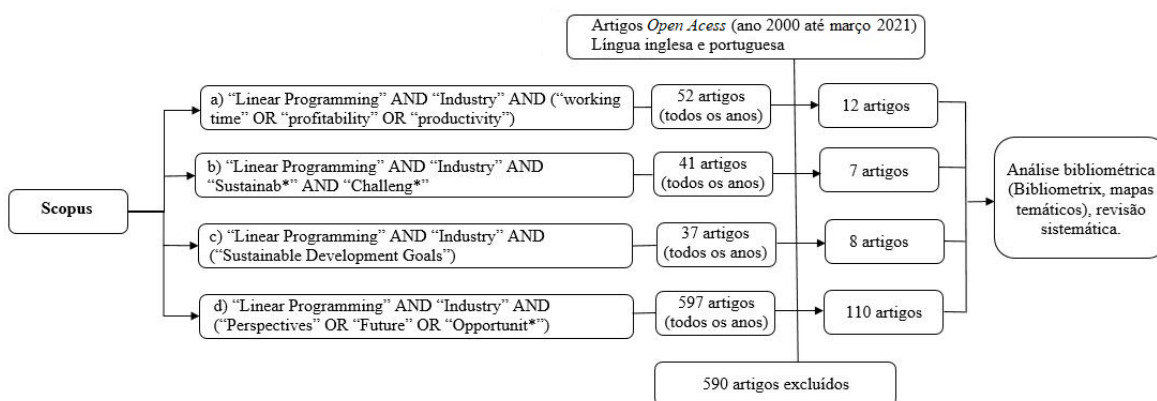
Artigos *Open Acess* (ano 2000 até março 2021)
Língua inglesa e portuguesa

Scopus

a) "Linear Programming" AND "Industry" AND ("working time" OR "profitability" OR "productivity")

52 artigos (todos os anos)

12 artigos

b) "Linear Programming" AND "Industry" AND "Sustainab*" AND "Challeng*"

41 artigos (todos os anos)

7 artigos

c) "Linear Programming" AND "Industry" AND ("Sustainable Development Goals")

37 artigos (todos os anos)

8 artigos

d) "Linear Programming" AND "Industry" AND ("Perspectives" OR "Future" OR "Opportunit*")

597 artigos (todos os anos)

110 artigos

Análise bibliométrica (Bibliometrix, mapas temáticos), revisão sistemática.

590 artigos excluídos